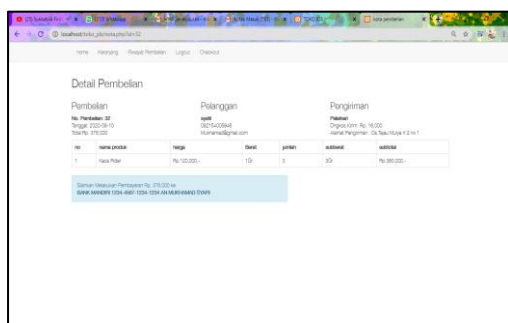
localhost/toko_pk/nota.php?id=32

Home Keranjang Riwayat Pembelian Logout Checkout

Detail Pembelian

Pembelian
No. Pembelian: 32
Tanggal: 2020-09-10
Total Rp. 375.000

Pelanggan
syafi
082154003848
Muhammad@gmail.com

Pengiriman
Palaihari
Ongkos Kirim: Rp. 15.000
Alamat Pengiriman: Jl. Swa.Hulupa # 2 no 7

| no | nama produk | harga | Berat | jumlah | subberat | subtotal |
|---|---|---|---|---|---|---|
| 1 | Kaos Polar | Rp.120.000,- | 10 Gr | 3 | 30 | Rp.360.000,- |

Silahkan Melakukan Pembayaran Rp. 375.000 ke
BANK MANDIRI 1234-4567-1234-1234 AN MUHAMMAD ISWAN